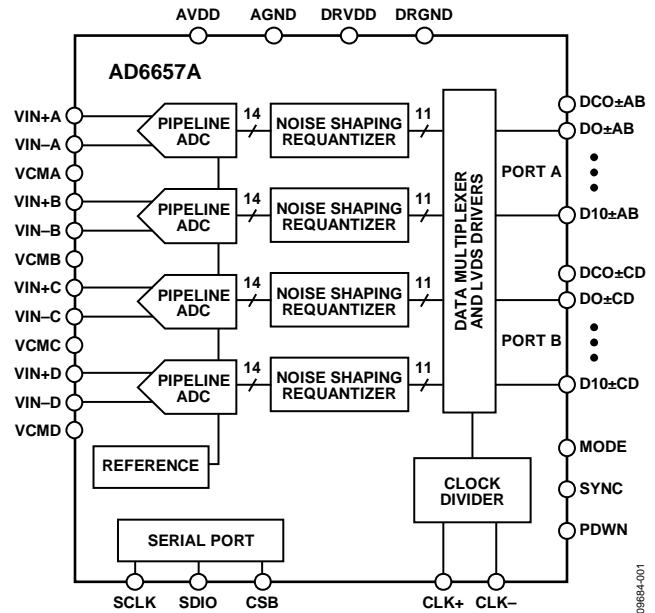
AVDD AGND DRVDD DRGND

AD6657A

VIN+A
VIN–A
VCMA
VIN+B
VIN–B
VCMB
VIN+C
VIN–C
VCMC
VIN+D
VIN–D
VCMD

PIPELINE ADC
14
NOISE SHAPING REQUANTIZER
11

PIPELINE ADC
14
NOISE SHAPING REQUANTIZER
11

PIPELINE ADC
14
NOISE SHAPING REQUANTIZER
11

PIPELINE ADC
14
NOISE SHAPING REQUANTIZER
11

DATA MULTIPLEXER AND LVDS DRIVERS

PORT A
PORT B

DCO±AB
DO±AB
D10±AB
DCO±CD
DO±CD
D10±CD

REFERENCE

CLOCK DIVIDER

MODE
SYNC
PDWN

SERIAL PORT

SCLK SDIO CSB CLK+ CLK–

09684-001